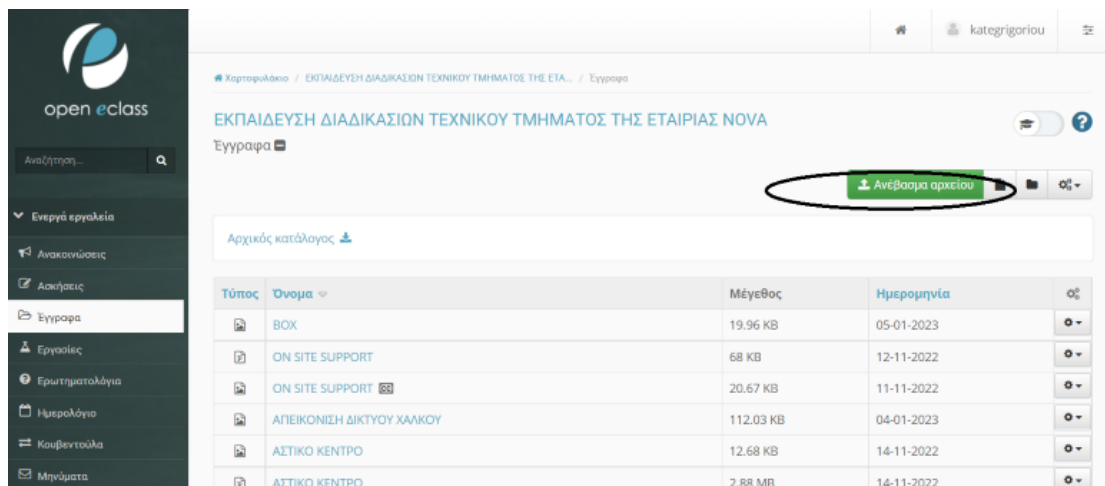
open eclass

Αναζήτηση...

Ενεργά εργαλεία

Ανακοινώσεις

Ασκήσεις

Έγγραφα

Εργασίες

Ερωτηματολόγια

Ημερολόγιο

Κουβεντούλα

Μηνύματα

kategrigoriou

Χαρτοφυλάκιο / ΕΚΠΑΙΔΕΥΣΗ ΔΙΑΔΙΚΑΣΙΩΝ ΤΕΧΝΙΚΟΥ ΤΜΗΜΑΤΟΣ ΤΗΣ ΕΤΑ... / Έγγραφα

ΕΚΠΑΙΔΕΥΣΗ ΔΙΑΔΙΚΑΣΙΩΝ ΤΕΧΝΙΚΟΥ ΤΜΗΜΑΤΟΣ ΤΗΣ ΕΤΑΙΡΙΑΣ NOVA

Έγγραφα

Ανέβασμα αρχείου

Αρχικός κατάλογος

| Τύπος | Όνομα | Μέγεθος | Ημερομηνία | |
|---|---|---|---|---|
| | BOX | 19.96 KB | 05-01-2023 | |
| | ON SITE SUPPORT | 68 KB | 12-11-2022 | |
| | ON SITE SUPPORT | 20.67 KB | 11-11-2022 | |
| | ΑΠΕΙΚΟΝΙΣΗ ΔΙΚΤΥΟΥ ΧΑΛΚΟΥ | 112.03 KB | 04-01-2023 | |
| | ΑΣΤΙΚΟ ΚΕΝΤΡΟ | 12.68 KB | 14-11-2022 | |
| | ΑΣΤΙΚΟ ΚΕΝΤΡΟ | 2.88 MB | 14-11-2022 | |